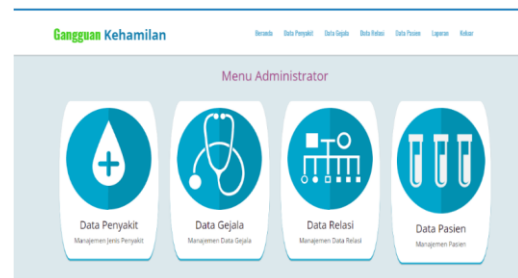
Gangguan Kehamilan

Beranda Data Penyakit Data Gejala Data Relasi Data Pasien Laporan Keluar

Menu Administrator

Data Penyakit
Manajemen Jenis Penyakit

Data Gejala
Manajemen Data Gejala

Data Relasi
Manajemen Data Relasi

Data Pasien
Manajemen Pasien